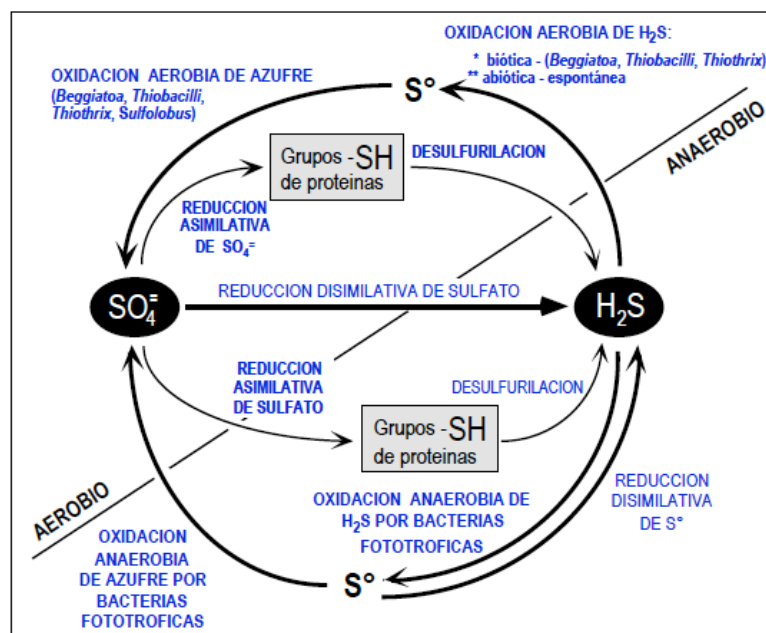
OXIDACION AEROBIA DE $H_2S$:
* biótica - (*Beggiatoa, Thiobacilli, Thiothrix*)
** abiótica - espontánea

OXIDACION AEROBIA DE AZUFRE (*Beggiatoa, Thiobacilli, Thiothrix, Sulfolobus*)

S°

ANAEROBIO

Grupos -SH de proteinas

DESULFURILACION

REDUCCION ASIMILATIVA DE $SO_4^=$

$SO_4^=$

REDUCCION DISIMILATIVA DE SULFATO

$H_2S$

REDUCCION ASIMILATIVA DE SULFATO

DESULFURILACION

Grupos -SH de proteinas

AEROBIO

OXIDACION ANAEROBIA DE $H_2S$ POR BACTERIAS FOTOTROFICAS

REDUCCION DISIMILATIVA DE S°

OXIDACION ANAEROBIA DE AZUFRE POR BACTERIAS FOTOTROFICAS

S°